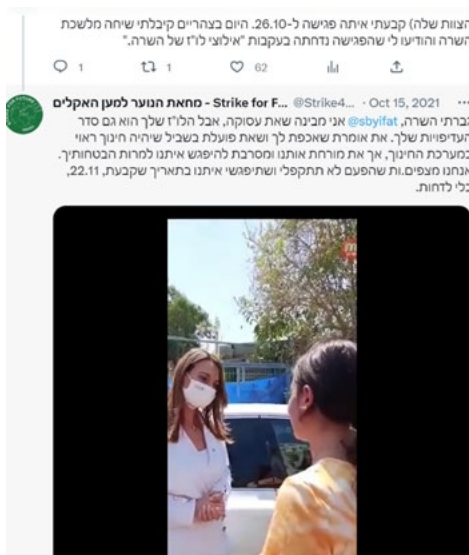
הצוות שלה) קבעתי איתה פגישה ל-26.10. היום בצהריים קיבלתי שיחה מלשכת השרה והודיעו לי שהפגישה נדחתה בעקבות "אילוצי לו"ז של השרה."

1 1 62

מחאת הנוער למען האקלים - Strike for F... @Strike4... · Oct 15, 2021

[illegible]ברתי השרה, @sbyifat אני מבינה שאת עסוקה, אבל הלו"ז שלך הוא גם סדר העדיפויות שלך. את אומרת שאכפת לך ושאת פועלת בשביל שיהיה חינוך ראוי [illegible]מערכת החינוך, אך את מורחת אותנו ומסרבת להיפגש איתנו למרות הבטחותיך. אנחנו מצפים.ות שהפעם לא תתקפלי ושתיפגשי איתנו בתאריך שקבעת, 22.11, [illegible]לי לדחות.